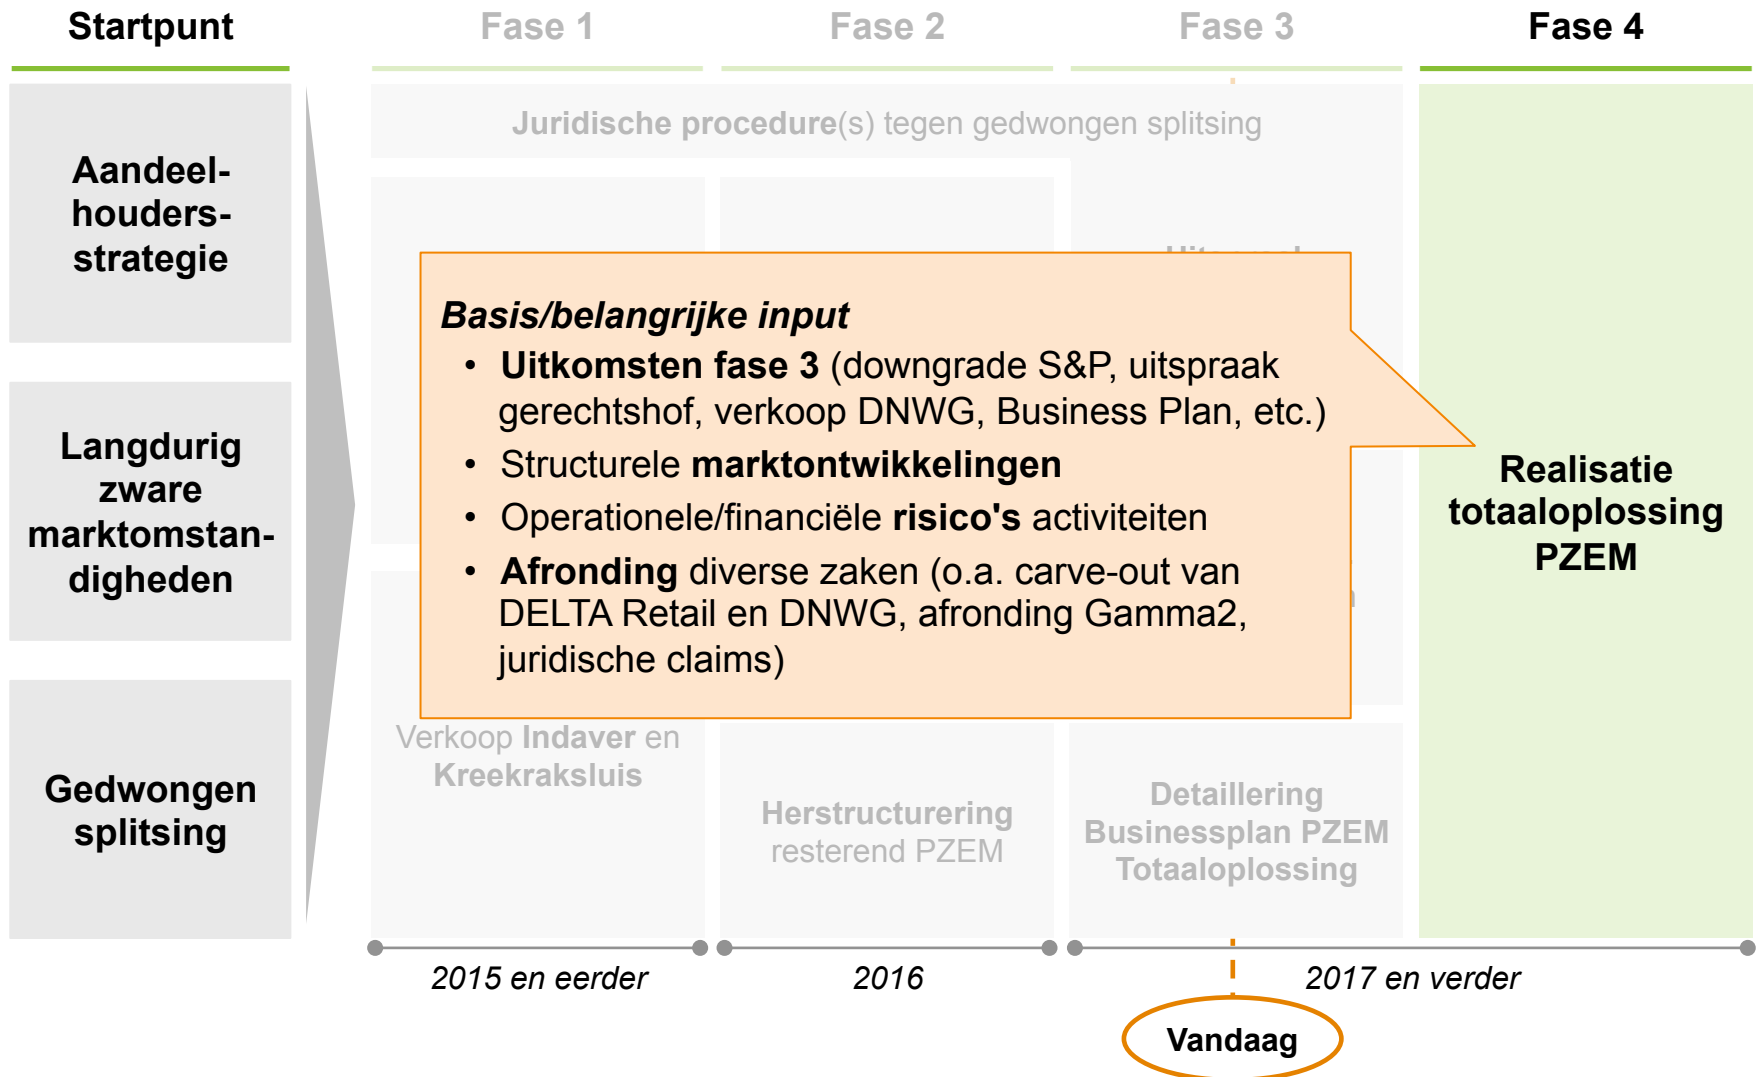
Startpunt

Fase 1

Fase 2

Fase 3

Fase 4

Aandeelhoudersstrategie

Langdurig zware marktomstandigheden

Gedwongen splitsing

Juridische procedure(s) tegen gedwongen splitsing

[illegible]

Basis/belangrijke input
• Uitkomsten fase 3 (downgrade S&P, uitspraak gerechtshof, verkoop DNWG, Business Plan, etc.)
• Structurele marktontwikkelingen
• Operationele/financiële risico's activiteiten
• Afronding diverse zaken (o.a. carve-out van DELTA Retail en DNWG, afronding Gamma2, juridische claims)

Realisatie totaaloplossing PZEM

Verkoop Indaver en Kreekraksluis

Herstructurering resterend PZEM

Detaillering Businessplan PZEM Totaaloplossing

2015 en eerder

2016

2017 en verder

Vandaag